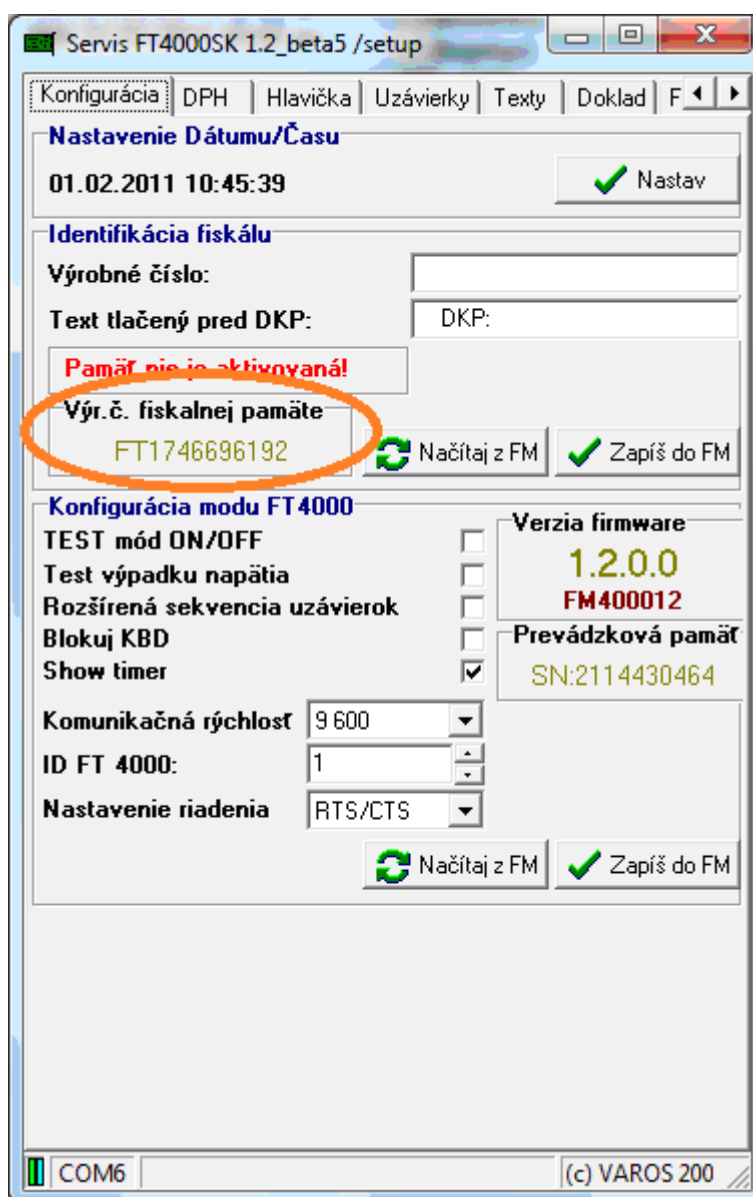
Servis FT4000SK 1.2_beta5 /setup

Konfigurácia | DPH | Hlavička | Uzávierky | Texty | Doklad | F

Nastavenie Dátumu/Času
01.02.2011 10:45:39
Nastav

Identifikácia fiskálu
Výrobné číslo:
Text tlačený pred DKP:
DKP:
Pamäť nie je aktivovaná!
Výr.č. fiskalnej pamäte
FT1746696192
Načítaj z FM
Zapíš do FM

Konfigurácia modu FT4000
TEST mód ON/OFF
Test výpadku napätia
Rozšírená sekvencia uzávierok
Blokuj KBD
Show timer
Verzia firmware
1.2.0.0
FM400012
Prevádzková pamäť
SN:2114430464
Komunikačná rýchlosť
9 600
ID FT 4000:
1
Nastavenie riadenia
RTS/CTS
Načítaj z FM
Zapíš do FM

COM6
(c) VAROS 200